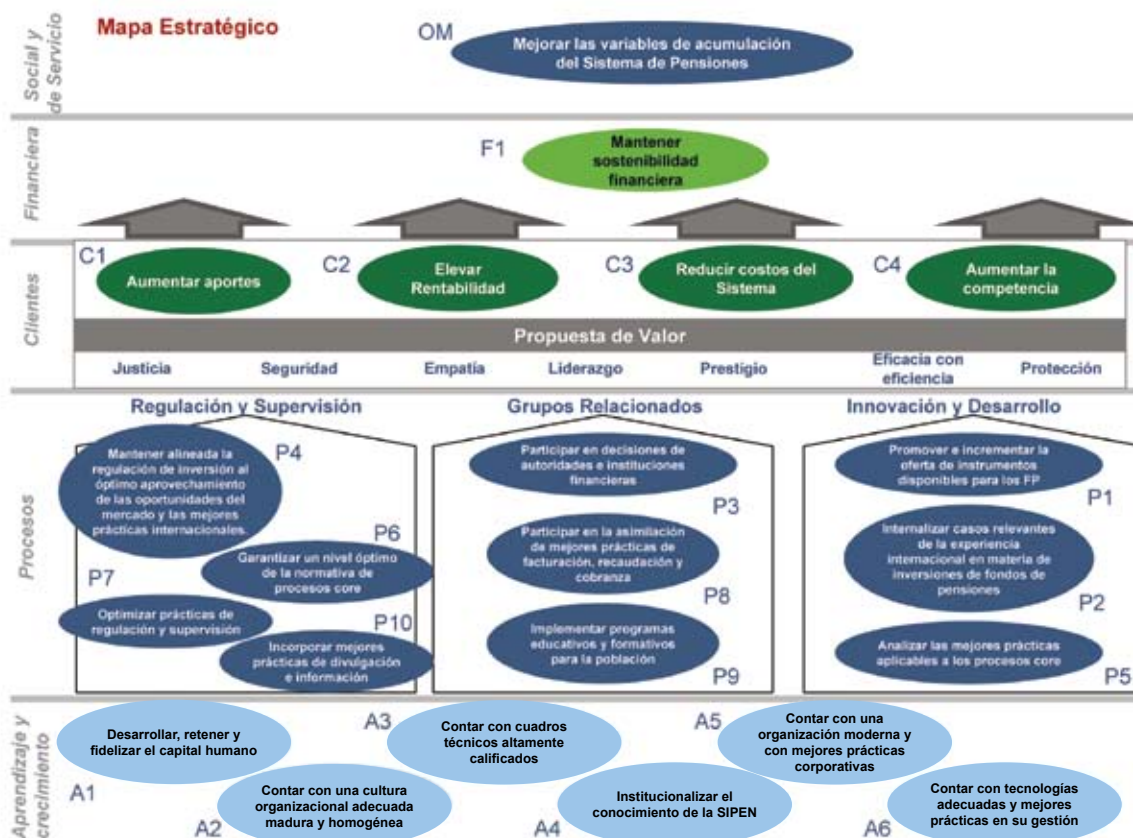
Social y de Servicio

Mapa Estratégico

OM Mejorar las variables de acumulación del Sistema de Pensiones

Financiera

F1 Mantener sostenibilidad financiera

Clientes

C1 Aumentar aportes

C2 Elevar Rentabilidad

C3 Reducir costos del Sistema

C4 Aumentar la competencia

Propuesta de Valor

Justicia Seguridad Empatía Liderazgo Prestigio Eficacia con eficiencia Protección

Procesos

Regulación y Supervisión

Mantener alineada la regulación de inversión al óptimo aprovechamiento de las oportunidades del mercado y las mejores prácticas internacionales. P4

P6 Garantizar un nivel óptimo de la normativa de procesos core

P7 Optimizar prácticas de regulación y supervisión

P10 Incorporar mejores prácticas de divulgación e información

Grupos Relacionados

Participar en decisiones de autoridades e instituciones financieras P3

Participar en la asimilación de mejores prácticas de facturación, recaudación y cobranza P8

Implementar programas educativos y formativos para la población P9

Innovación y Desarrollo

Promover e incrementar la oferta de instrumentos disponibles para los FP P1

Internalizar casos relevantes de la experiencia internacional en materia de inversiones de fondos de pensiones P2

Analizar las mejores prácticas aplicables a los procesos core P5

Aprendizaje y crecimiento

A1 Desarrollar, retener y fidelizar el capital humano

A2 Contar con una cultura organizacional adecuada madura y homogénea

A3 Contar con cuadros técnicos altamente calificados

A4 Institucionalizar el conocimiento de la SIPEN

A5 Contar con una organización moderna y con mejores prácticas corporativas

A6 Contar con tecnologías adecuadas y mejores prácticas en su gestión